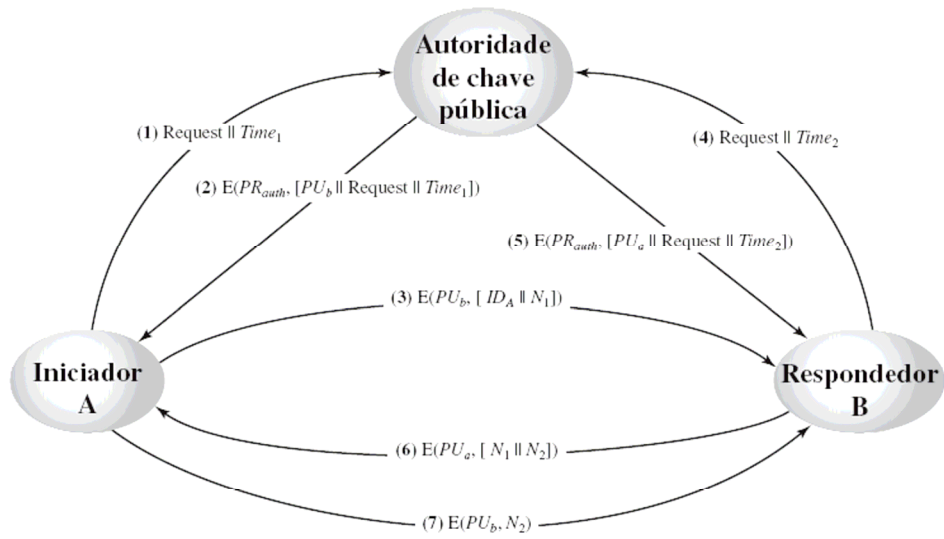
Autoridade de chave pública

(1) Request || $Time_1$

(4) Request || $Time_2$

(2) E($PR_{auth}$, [$PU_b$ || Request || $Time_1$])

(5) E($PR_{auth}$, [$PU_a$ || Request || $Time_2$])

(3) E($PU_b$, [ $ID_A$ || $N_1$])

Iniciador A

Respondedor B

(6) E($PU_a$, [ $N_1$ || $N_2$])

(7) E($PU_b$, $N_2$)